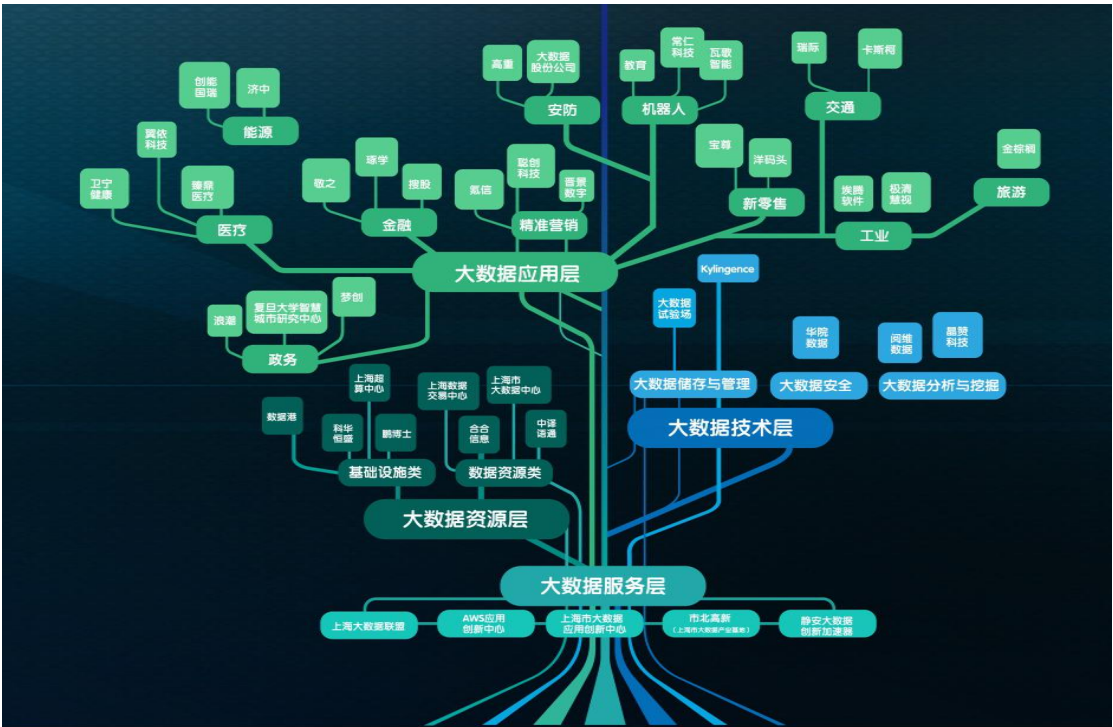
高重
大数据股份公司
安防
教育
常仁科技
瓦歌智能
机器人
瑞际
卡斯柯
交通
创能国瑞
济中
能源
翼依科技
卫宁健康
臻鼎医疗
医疗
敬之
琢学
搜股
金融
氪信
聪创科技
晋景数字
精准营销
宝尊
洋码头
新零售
金棕榈
旅游
挨腾软件
极清慧视
工业
大数据应用层
Kylingence
大数据试验场
浪潮
复旦大学智慧城市研究中心
梦创
政务
华院数据
阅维数据
晶赞科技
大数据储存与管理
大数据安全
大数据分析与挖掘
上海超算中心
上海数据交易中心
上海市大数据中心
数据港
科华恒盛
鹏博士
合合信息
中译语通
大数据技术层
基础设施类
数据资源类
大数据资源层
大数据服务层
上海大数据联盟
AWS应用创新中心
上海市大数据应用创新中心
市北高新
(上海市大数据产业基地)
静安大数据创新加速器